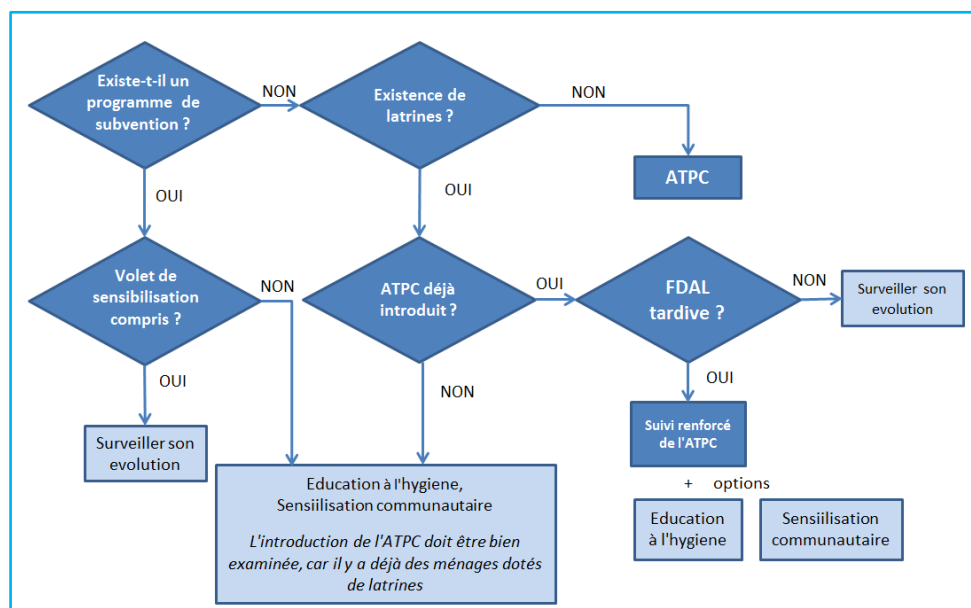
Existe-t-il un programme de subvention ?

NON

Existence de latrines ?

NON

ATPC

OUI

OUI

Volet de sensibilisation compris ?

NON

ATPC déjà introduit ?

OUI

FDAL tardive ?

NON

Surveiller son evolution

OUI

NON

OUI

Surveiller son evolution

Suivi renforcé de l'ATPC

Education à l'hygiene, Sensiilisation communautaire

*L'introduction de l'ATPC doit être bien examinée, car il y a déjà des ménages dotés de latrines*

+ options

Education à l'hygiene

Sensiilisation communautaire